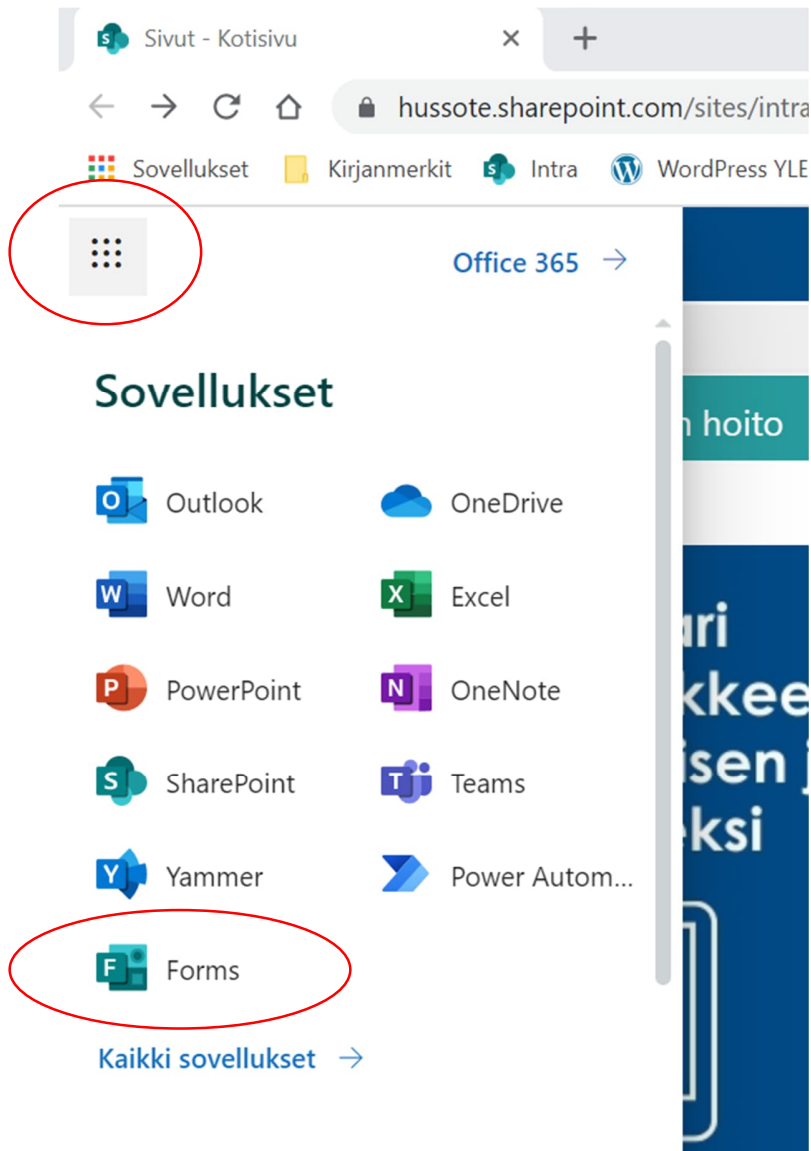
Sivut - Kotisivu

hussote.sharepoint.com/sites/intra

Sovellukset Kirjanmerkit Intra WordPress YLE

Office 365 →

Sovellukset

Outlook
OneDrive
Word
Excel
PowerPoint
OneNote
SharePoint
Teams
Yammer
Power Autom...
Forms

Kaikki sovellukset →

n hoito

ari
kkee
isen j
eksi